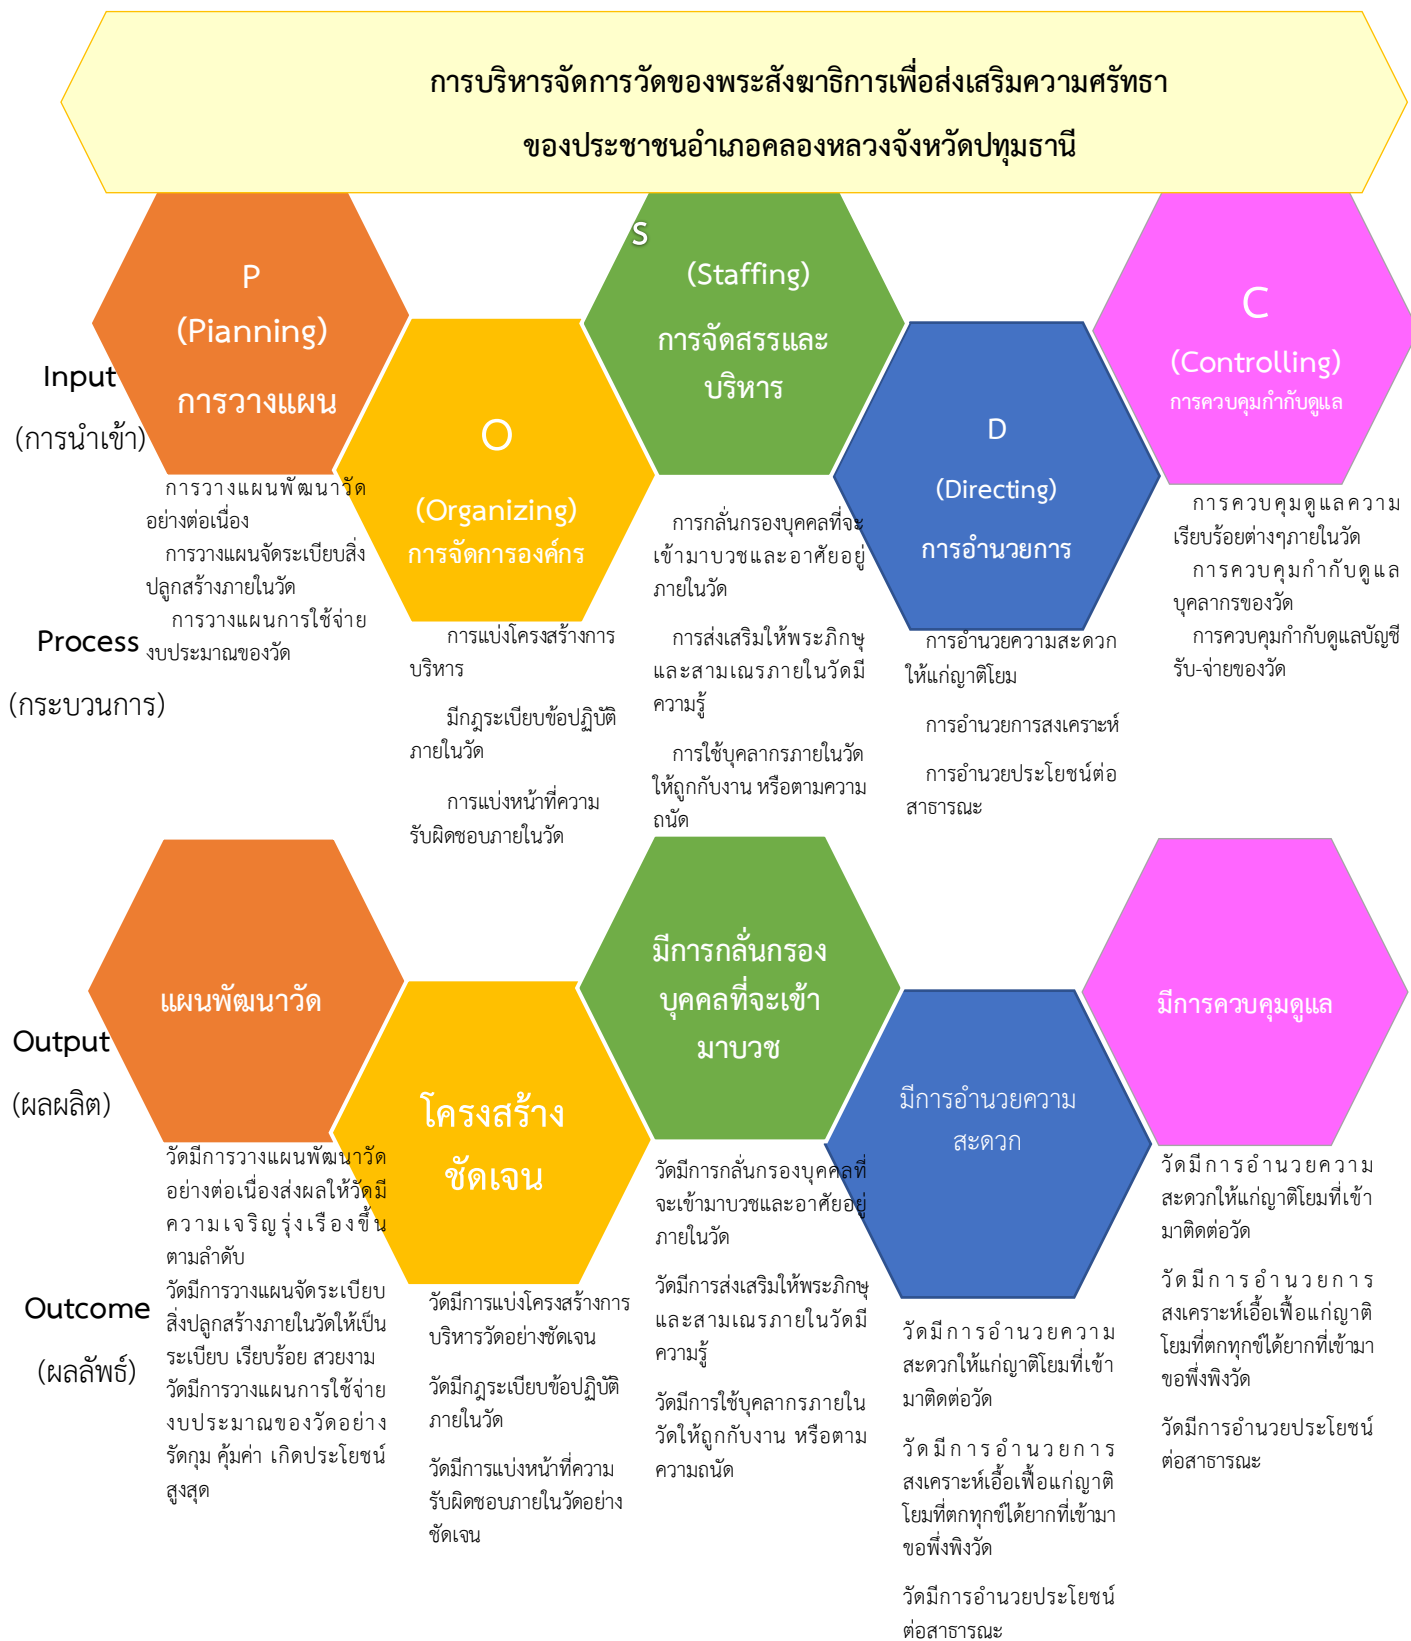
การบริหารจัดการวัดของพระสังฆาธิการเพื่อส่งเสริมความศรัทธา

ของประชาชนอำเภอคลองหลวงจังหวัดปทุมธานี

Input

(การนำเข้า)

P

(Pianning)

การวางแผน

O

(Organizing)

การจัดการองค์กร

S

(Staffing)

การจัดสรรและบริหาร

D

(Directing)

การอำนวยการ

C

(Controlling)

การควบคุมกำกับดูแล

Process

(กระบวนการ)

การวางแผนพัฒนาวัดอย่างต่อเนื่อง

การวางแผนจัดระเบียบสิ่งปลูกสร้างภายในวัด

การวางแผนการใช้จ่ายงบประมาณของวัด

การแบ่งโครงสร้างการบริหาร

มีกฎระเบียบข้อปฏิบัติภายในวัด

การแบ่งหน้าที่ความรับผิดชอบภายในวัด

การกลั่นกรองบุคคลที่จะเข้ามาบวชและอาศัยอยู่ภายในวัด

การส่งเสริมให้พระภิกษุและสามเณรภายในวัดมีความรู้

การใช้บุคลากรภายในวัดให้ถูกกับงาน หรือตามความถนัด

การอำนวยความสะดวกให้แก่ญาติโยม

การอำนวยการสงเคราะห์

การอำนวยประโยชน์ต่อสาธารณะ

การควบคุมดูแลความเรียบร้อยต่างๆภายในวัด

การควบคุมกำกับดูแลบุคลากรของวัด

การควบคุมกำกับดูแลบัญชีรับ-จ่ายของวัด

Output

(ผลผลิต)

แผนพัฒนาวัด

โครงสร้างชัดเจน

มีการกลั่นกรองบุคคลที่จะเข้ามาบวช

มีการอำนวยความสะดวก

มีการควบคุมดูแล

Outcome

(ผลลัพธ์)

วัดมีการวางแผนพัฒนาวัดอย่างต่อเนื่องส่งผลให้วัดมีความเจริญรุ่งเรืองขึ้นตามลำดับ

วัดมีการวางแผนจัดระเบียบสิ่งปลูกสร้างภายในวัดให้เป็นระเบียบ เรียบร้อย สวยงาม

วัดมีการวางแผนการใช้จ่ายงบประมาณของวัดอย่างรัดกุม คุ้มค่า เกิดประโยชน์สูงสุด

วัดมีการแบ่งโครงสร้างการบริหารวัดอย่างชัดเจน

วัดมีกฎระเบียบข้อปฏิบัติภายในวัด

วัดมีการแบ่งหน้าที่ความรับผิดชอบภายในวัดอย่างชัดเจน

วัดมีการกลั่นกรองบุคคลที่จะเข้ามาบวชและอาศัยอยู่ภายในวัด

วัดมีการส่งเสริมให้พระภิกษุและสามเณรภายในวัดมีความรู้

วัดมีการใช้บุคลากรภายในวัดให้ถูกกับงาน หรือตามความถนัด

วัดมีการอำนวยความสะดวกให้แก่ญาติโยมที่เข้ามาติดต่อวัด

วัดมีการอำนวยการสงเคราะห์เอื้อเฟื้อแก่ญาติโยมที่ตกทุกข์ได้ยากที่เข้ามาขอพึ่งพิงวัด

วัดมีการอำนวยประโยชน์ต่อสาธารณะ

วัดมีการอำนวยความสะดวกให้แก่ญาติโยมที่เข้ามาติดต่อวัด

วัดมีการอำนวยการสงเคราะห์เอื้อเฟื้อแก่ญาติโยมที่ตกทุกข์ได้ยากที่เข้ามาขอพึ่งพิงวัด

วัดมีการอำนวยประโยชน์ต่อสาธารณะ